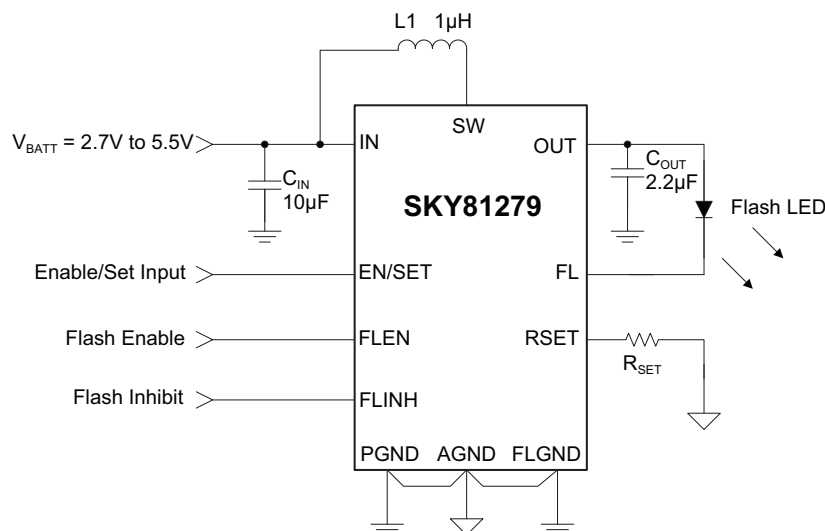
L1 1µH

$V_{BATT}$ = 2.7V to 5.5V

IN

SW

OUT

$C_{IN}$
10µF

SKY81279

$C_{OUT}$
2.2µF

Flash LED

Enable/Set Input

EN/SET

FL

Flash Enable

FLEN

RSET

$R_{SET}$

Flash Inhibit

FLINH

PGND AGND FLGND